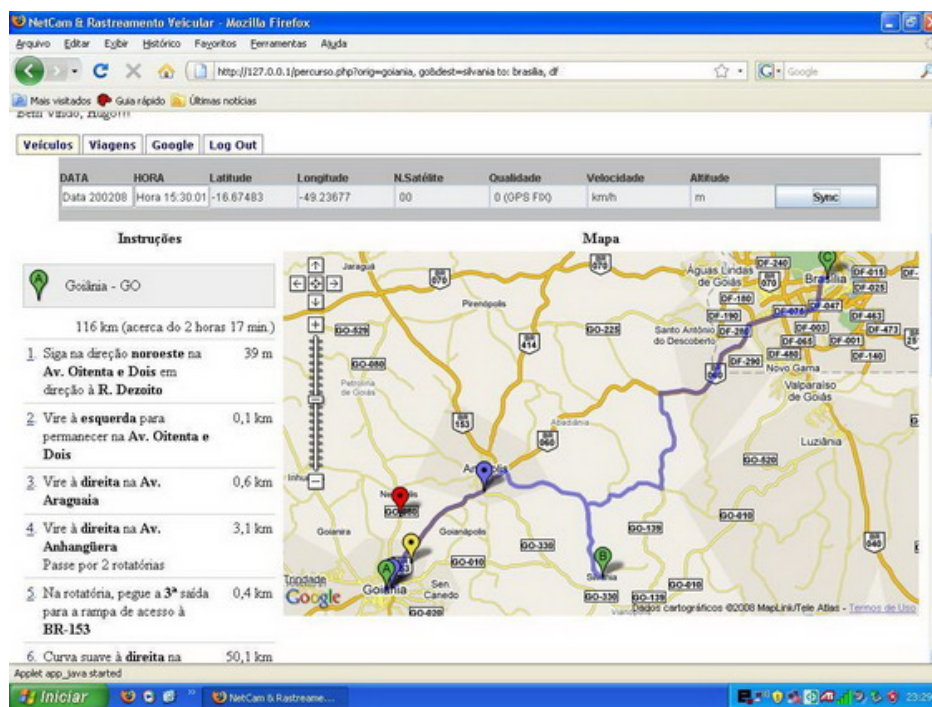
NetCam & Rastreamento Veicular - Mozilla Firefox

Arquivo Editar Exibir Histórico Favoritos Ferramentas Ajuda

http://127.0.0.1/percurso.php?orig=goiania, go&dest=silvania to: brasilia, df

Google

Mais visitados Guia rápido Últimas notícias

Bem vindo, Hugo!!!

Veículos Viagens Google Log Out

| DATA | HORA | Latitude | Longitude | N.Satélite | Qualidade | Velocidade | Altitude | |
|---|---|---|---|---|---|---|---|---|
| Data 200208 | Hora 15:30:01 | -16.67483 | -49.23677 | 00 | 0 (GPS FIX) | km/h | m | Sync |

Instruções

Goiânia - GO

116 km (acerca de 2 horas 17 min.)

1. Siga na direção noroeste na Av. Oitenta e Dois em direção à R. Dezoito 39 m

2. Vire à esquerda para permanecer na Av. Oitenta e Dois 0,1 km

3. Vire à direita na Av. Araguaia 0,6 km

4. Vire à direita na Av. Anhangüera 3,1 km
Passe por 2 rotatórias

5. Na rotatória, pegue a 3ª saída para a rampa de acesso à BR-153 0,4 km

6. Curva suave à direita na 50,1 km

Mapa

Jaraguá 070 070 Águas Lindas de Goiás DF-240 Brasília DF-015 DF-025 DF-180 DF-190 DF-047 DF-463 Pirenópolis GO-225 Santo Antônio do Descoberto DF-280 DF-003 DF-473 GO-529 414 DF-065 DF-001 DF-290 DF-480 DF-140 Novo Gama GO-080 Petrolina de Goiás 060 Valparaíso de Goiás Abadiânia 153 060 Luziânia GO-520 Inhumas Anápolis Nerópolis GO-080 GO-010 Goianira Goianápolis GO-139 GO-330 040 GO-010 Trindade Goiânia Senador Canedo Silvânia GO-010 GO-020 GO-330 GO-139 Vianópolis

Dados cartográficos ©2008 MapLink/Tele Atlas - Termos de Uso

Applet app_java started

Iniciar NetCam & Rastreame... 23:29